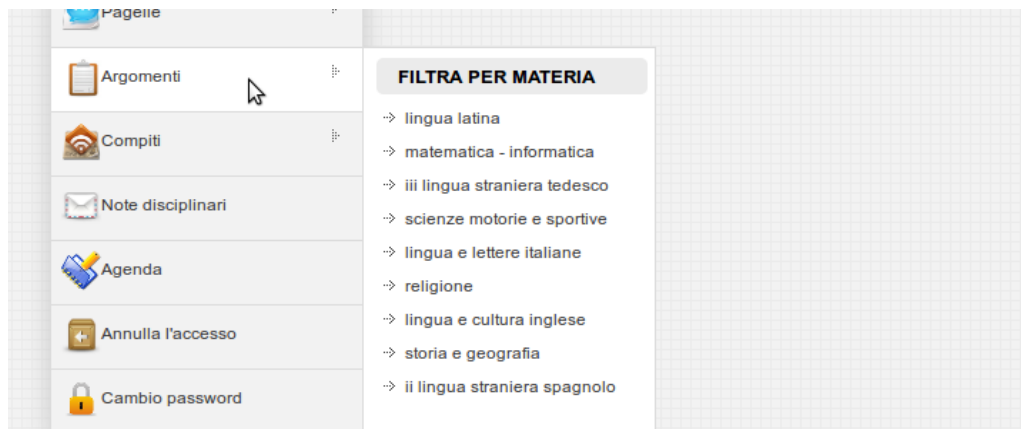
Pagelle

Argomenti

Compiti

Note disciplinari

Agenda

Annulla l'accesso

Cambio password

FILTRA PER MATERIA

lingua latina

matematica - informatica

iii lingua straniera tedesco

scienze motorie e sportive

lingua e lettere italiane

religione

lingua e cultura inglese

storia e geografia

ii lingua straniera spagnolo